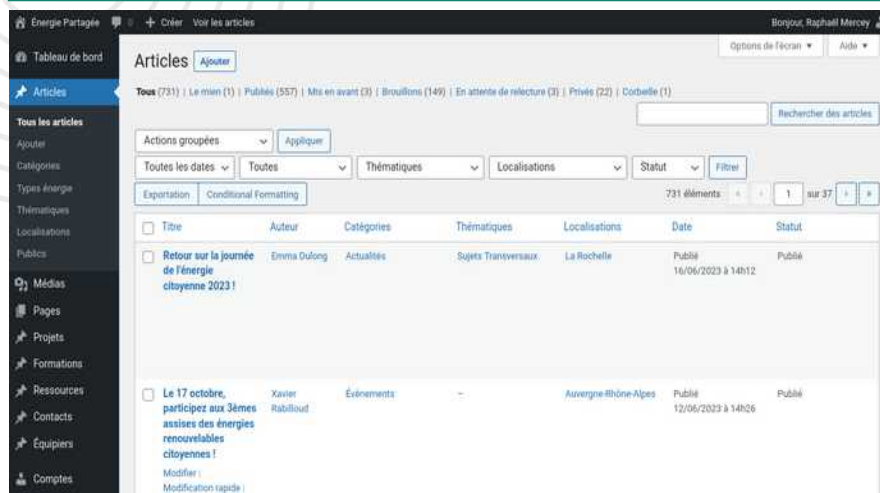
Énergie Partagée 0 + Créer Voir les articles Bonjour, Raphaël Mercey

Tableau de bord
Articles
Tous les articles
Ajouter
Catégories
Types énergie
Thématiques
Localisations
Publics
Médias
Pages
Projets
Formations
Ressources
Contacts
Équipiers
Comptes

Options de l'écran ▾ Aide ▾

Articles Ajouter

Tous (731) | Le mien (1) | Publiés (557) | Mis en avant (3) | Brouillons (149) | En attente de relecture (3) | Privés (22) | Corbeille (1)

Rechercher des articles

Actions groupées Appliquer

Toutes les dates Toutes Thématiques Localisations Statut Filtrer

Exportation Conditional Formatting

731 éléments 1 sur 37

| Titre | Auteur | Catégories | Thématiques | Localisations | Date | Statut |
|---|---|---|---|---|---|---|
| Retour sur la journée de l'énergie citoyenne 2023 ! | Emma Dulong | Actualités | Sujets Transversaux | La Rochelle | Publié 16/06/2023 à 14h12 | Publié |
| Le 17 octobre, participez aux 3èmes assises des énergies renouvelables citoyennes ! Modifier \| Modification rapide \| | Xavier Rabilloud | Événements | – | Auvergne-Rhône-Alpes | Publié 12/06/2023 à 14h26 | Publié |